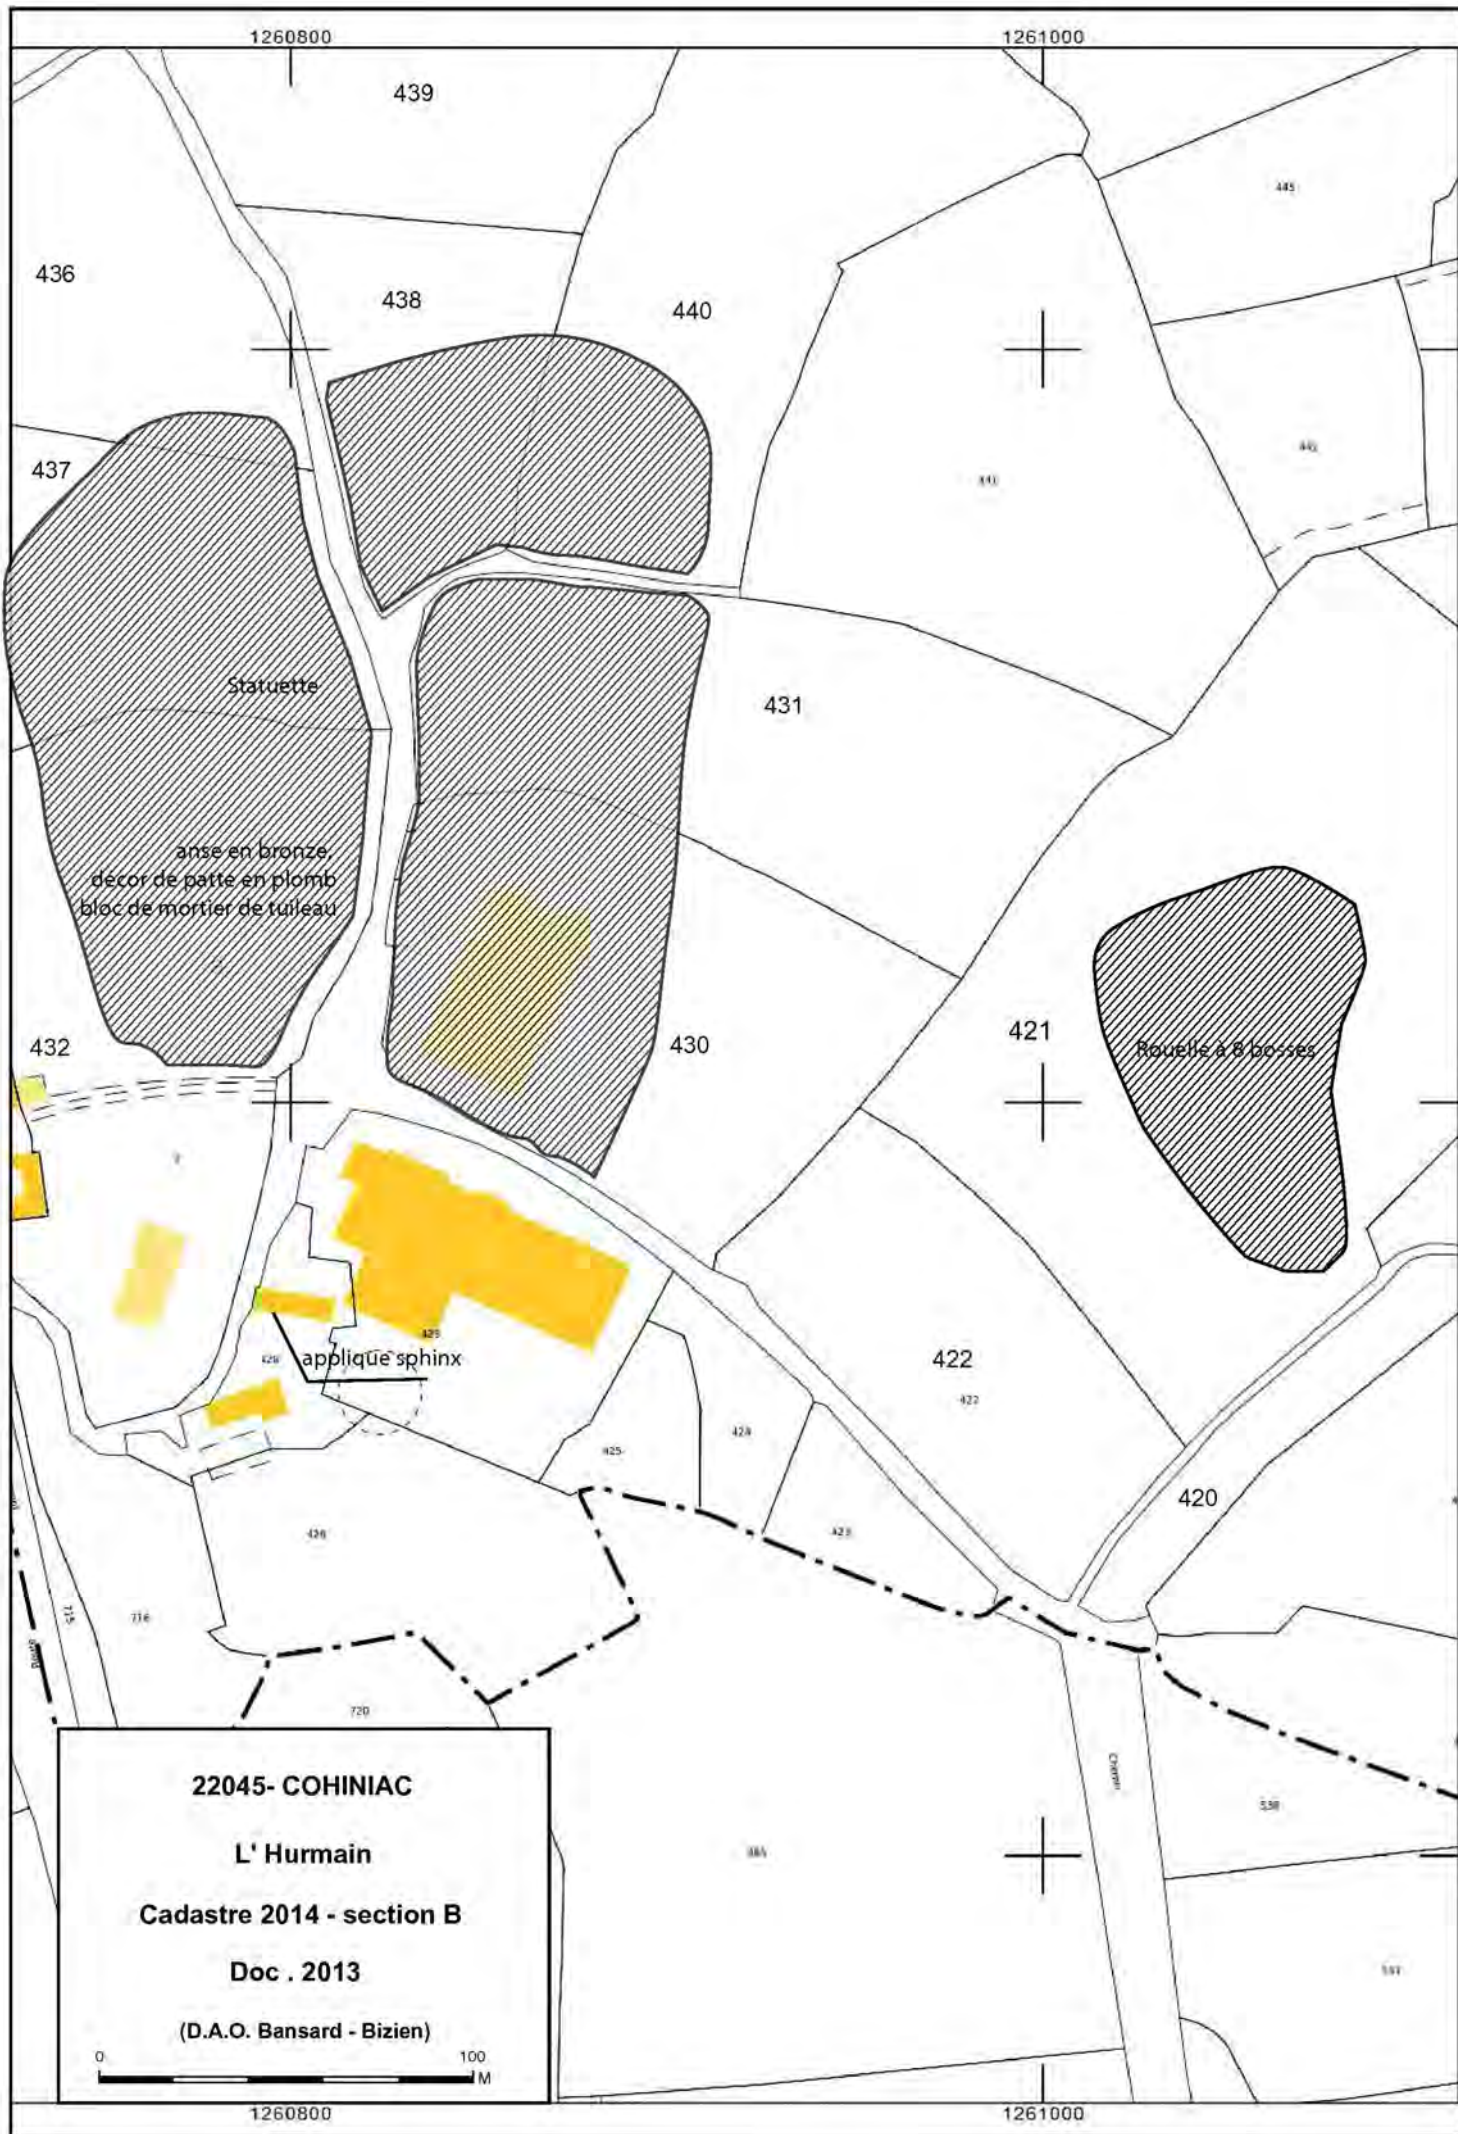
1260800
1261000
439
436
438
440
445
437
431
Statuette
anse en bronze, decor de patte en plomb bloc de mortier de tuileau
432
430
421
Rouelle à 8 bosses
applique sphinx
422
422
424
425
423
426
420
716
720
385
538
22045- COHINIAC
L' Hurmain
Cadastre 2014 - section B
Doc . 2013
(D.A.O. Bansard - Bizien)
0
100
M
1260800
1261000